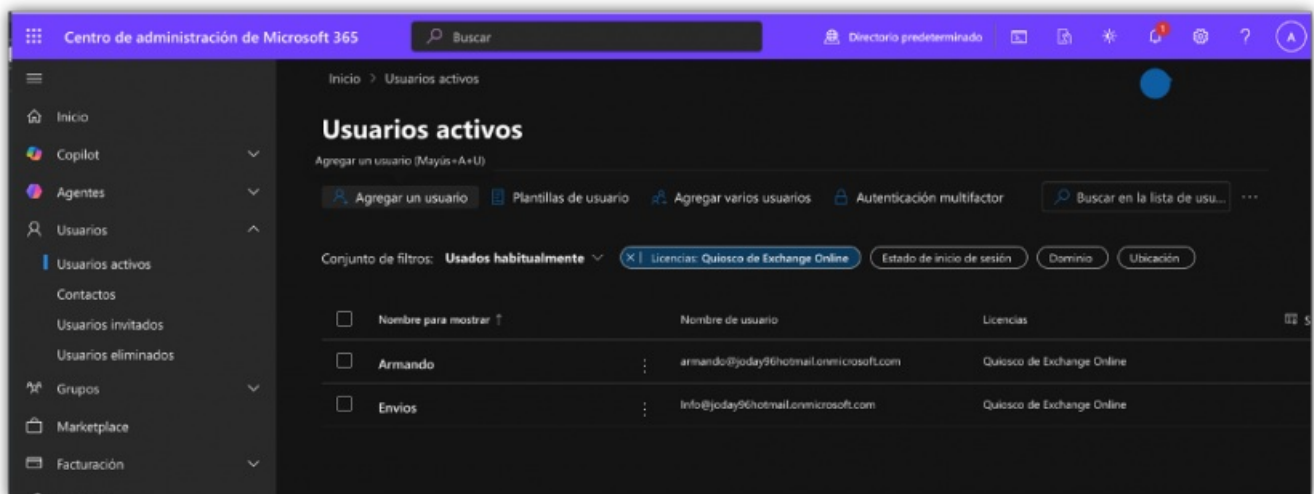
Centro de administración de Microsoft 365

Buscar

Directorio predeterminado

A

Inicio

Copilot

Agentes

Usuarios

Usuarios activos

Contactos

Usuarios invitados

Usuarios eliminados

Grupos

Marketplace

Facturación

Inicio > Usuarios activos

Usuarios activos

Agregar un usuario (Mayús+A+U)

Agregar un usuario | Plantillas de usuario | Agregar varios usuarios | Autenticación multifactor | Buscar en la lista de usu...

Conjunto de filtros: Usados habitualmente | Licencias: Quiosco de Exchange Online | Estado de inicio de sesión | Dominio | Ubicación

| Nombre para mostrar ↑ | Nombre de usuario | Licencias |
|---|---|---|
| Armando | armando@joday96hotmail.onmicrosoft.com | Quiosco de Exchange Online |
| Envios | Info@joday96hotmail.onmicrosoft.com | Quiosco de Exchange Online |